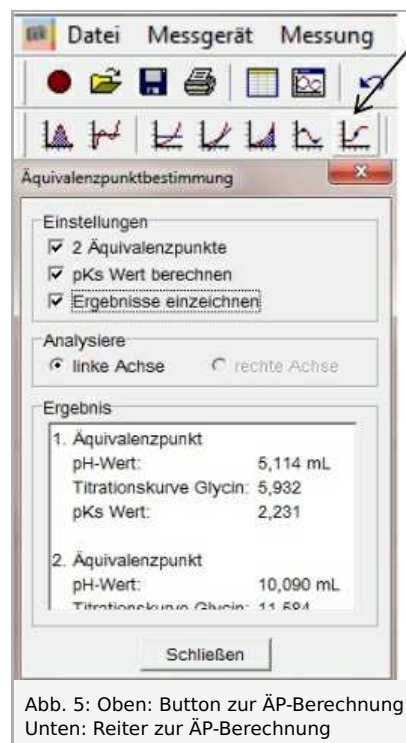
Datei Messgerät Messung

Äquivalenzpunktbestimmung

Einstellungen
☑ 2 Äquivalenzpunkte
☑ pKs Wert berechnen
☑ Ergebnisse einzeichnen

Analysiere
◉ linke Achse ○ rechte Achse

Ergebnis
1. Äquivalenzpunkt
pH-Wert: 5,114 mL
Titrationskurve Glycin: 5,932
pKs Wert: 2,231

2. Äquivalenzpunkt
pH-Wert: 10,090 mL
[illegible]

Schließen

Abb. 5: Oben: Button zur ÄP-Berechnung
Unten: Reiter zur ÄP-Berechnung